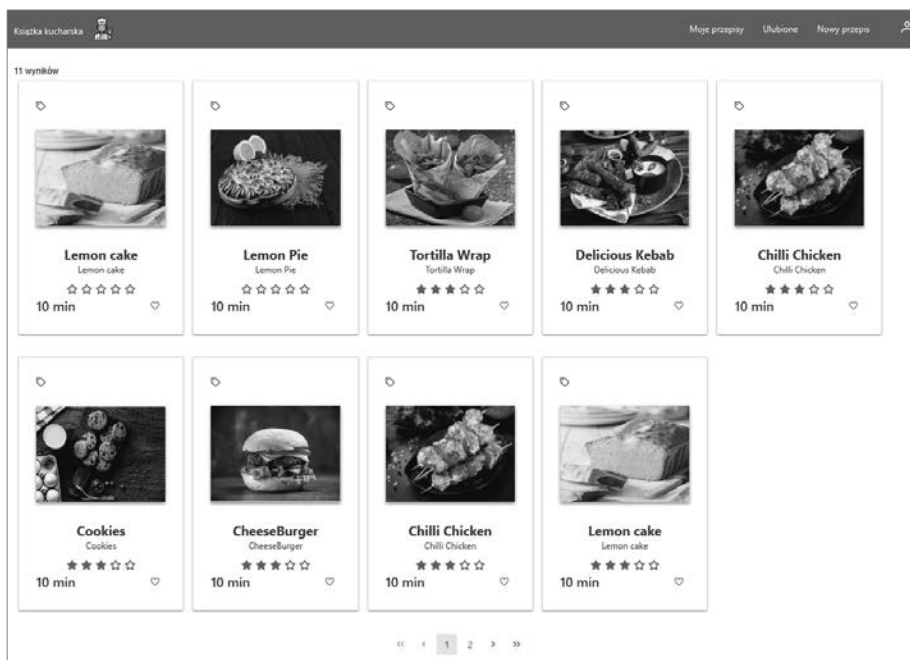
Książka kucharska

Moje przepisy Ulubione Nowy przepis

11 wyników

Lemon cake
Lemon cake
☆☆☆☆☆
10 min

Lemon Pie
Lemon Pie
☆☆☆☆☆
10 min

Tortilla Wrap
Tortilla Wrap
★★★☆☆
10 min

Delicious Kebab
Delicious Kebab
★★★☆☆
10 min

Chilli Chicken
Chilli Chicken
★★★☆☆
10 min

Cookies
Cookies
★★★☆☆
10 min

CheeseBurger
CheeseBurger
★★★☆☆
10 min

Chilli Chicken
Chilli Chicken
★★★☆☆
10 min

Lemon cake
Lemon cake
★★★☆☆
10 min

« ‹ 1 2 › »